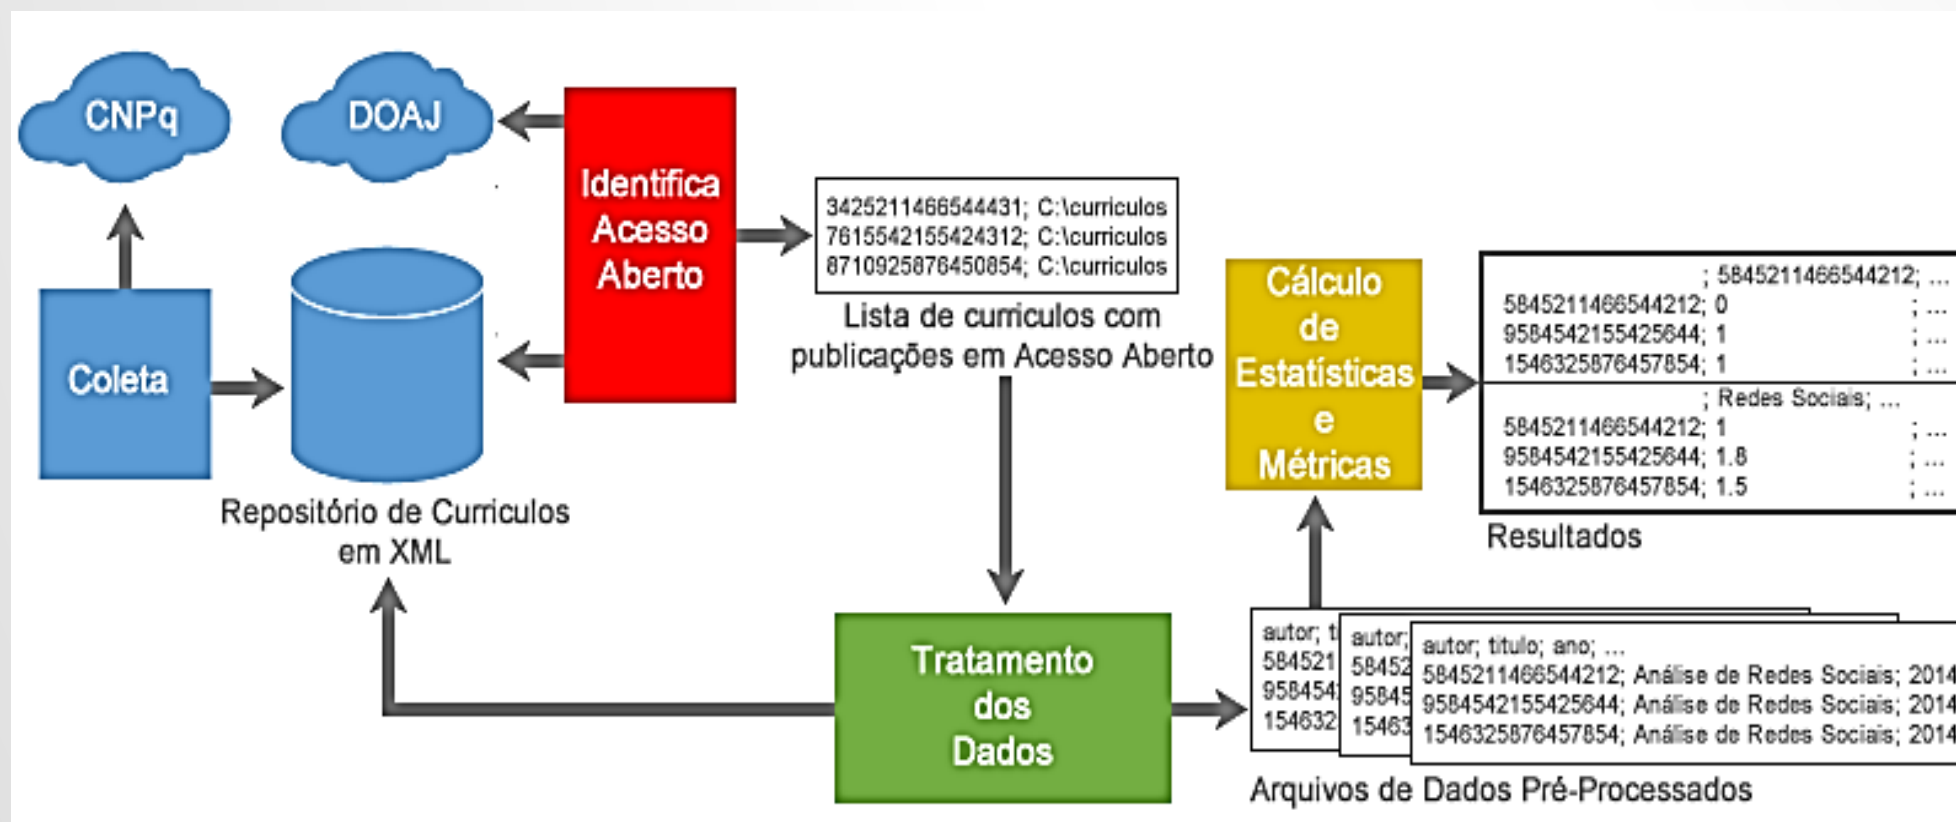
CNPq

DOAJ

Identifica Acesso Aberto

Coleta

Repositório de Curriculos em XML

3425211466544431; C:\curriculos
7615542155424312; C:\curriculos
8710925876450854; C:\curriculos

Lista de curriculos com publicações em Acesso Aberto

Cálculo de Estatísticas e Métricas

; 5845211466544212; ...
5845211466544212; 0 ; ...
9584542155425644; 1 ; ...
1546325876457854; 1 ; ...
; Redes Sociais; ...
5845211466544212; 1 ; ...
9584542155425644; 1.8 ; ...
1546325876457854; 1.5 ; ...

Resultados

Tratamento dos Dados

autor; t
584521
958454
154632

autor;
58452
95845
15463

autor; título; ano; ...
5845211466544212; Análise de Redes Sociais; 2014
9584542155425644; Análise de Redes Sociais; 2014
1546325876457854; Análise de Redes Sociais; 2014

Arquivos de Dados Pré-Processados